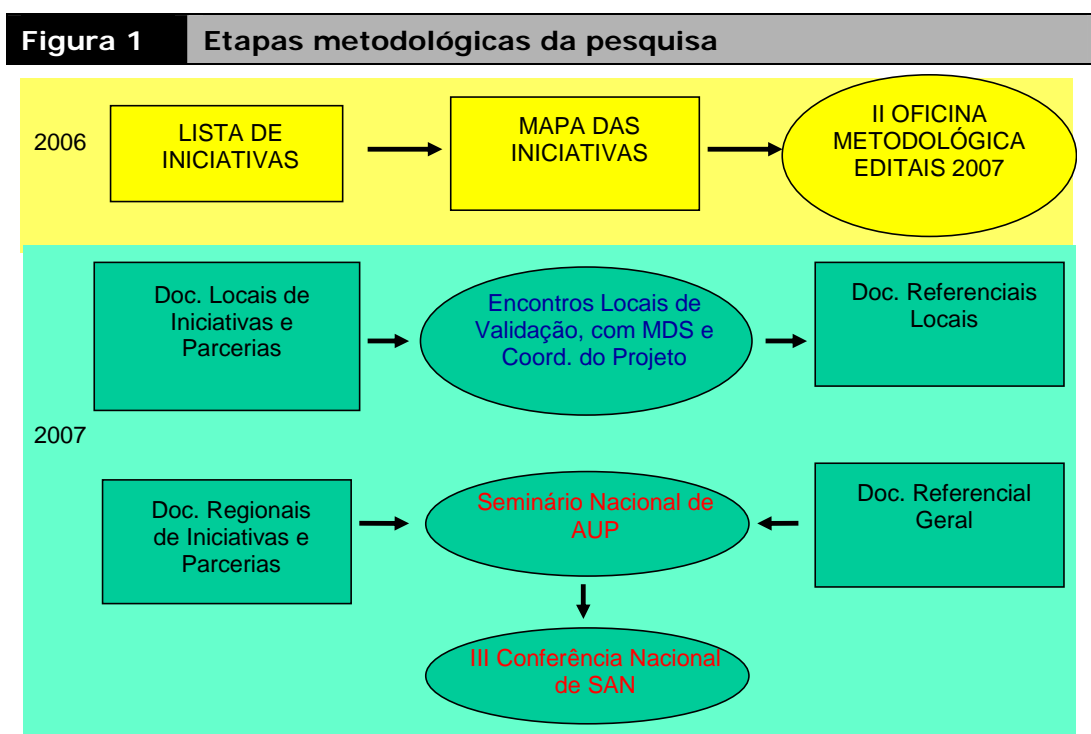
Figura 1 Etapas metodológicas da pesquisa

2006

LISTA DE INICIATIVAS

MAPA DAS INICIATIVAS

II OFICINA METODOLÓGICA EDITAIS 2007

Doc. Locais de Iniciativas e Parcerias

Encontros Locais de Validação, com MDS e Coord. do Projeto

Doc. Referenciais Locais

2007

Doc. Regionais de Iniciativas e Parcerias

Seminário Nacional de AUP

Doc. Referencial Geral

III Conferência Nacional de SAN